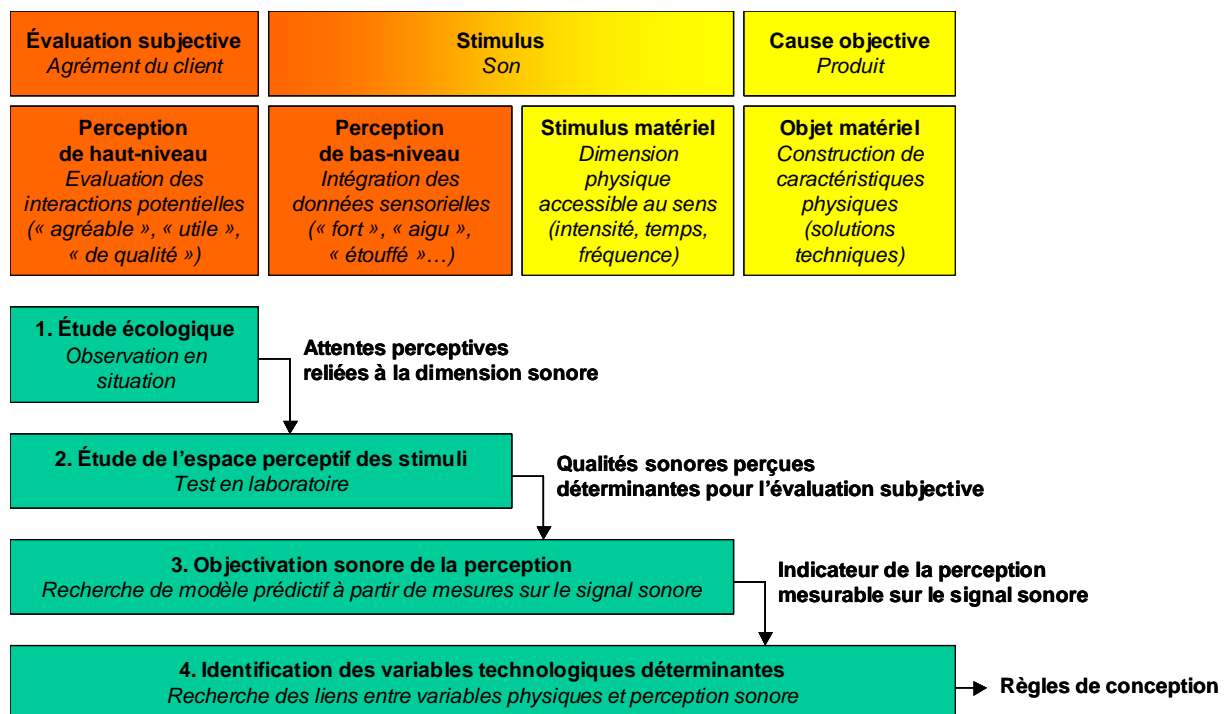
Évaluation subjective
Agrément du client

Stimulus
Son

Cause objective
Produit

Perception de haut-niveau
Evaluation des interactions potentielles (« agréable », « utile », « de qualité »)

Perception de bas-niveau
Intégration des données sensorielles (« fort », « aigu », « étouffé »…)

Stimulus matériel
Dimension physique accessible au sens (intensité, temps, fréquence)

Objet matériel
Construction de caractéristiques physiques (solutions techniques)

1. Étude écologique
Observation en situation

Attentes perceptives reliées à la dimension sonore

2. Étude de l'espace perceptif des stimuli
Test en laboratoire

Qualités sonores perçues déterminantes pour l'évaluation subjective

3. Objectivation sonore de la perception
Recherche de modèle prédictif à partir de mesures sur le signal sonore

Indicateur de la perception mesurable sur le signal sonore

4. Identification des variables technologiques déterminantes
Recherche des liens entre variables physiques et perception sonore

Règles de conception